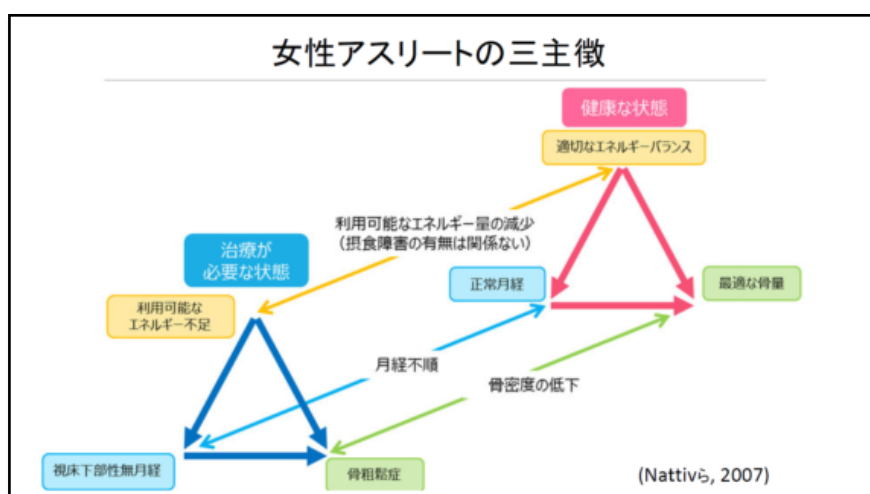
女性アスリートの三主徴

健康な状態

適切なエネルギーバランス

利用可能なエネルギー量の減少
（摂食障害の有無は関係ない）

治療が
必要な状態

利用可能な
エネルギー不足

正常月経

最適な骨量

月経不順

骨密度の低下

視床下部性無月経

骨粗鬆症

(Nattivら, 2007)